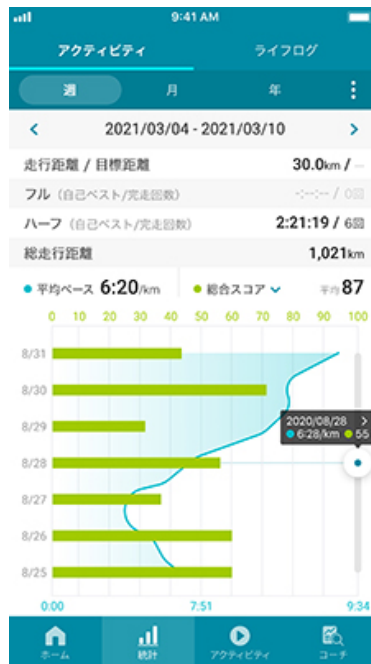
9:41 AM

アクティビティ　ライフログ

週　月　年

2021/03/04 - 2021/03/10

走行距離 / 目標距離　30.0km / --

フル (自己ベスト/完走回数)　-:--:-- / 0回

ハーフ (自己ベスト/完走回数)　2:21:19 / 6回

総走行距離　1,021km

平均ペース 6:20/km　総合スコア　平均 87

0 10 20 30 40 50 60 70 80 90 100

8/31
8/30
8/29
8/28
8/27
8/26
8/25

2020/08/28
6:28/km 55

0:00　7:51　9:34

ホーム　統計　アクティビティ　コーチ